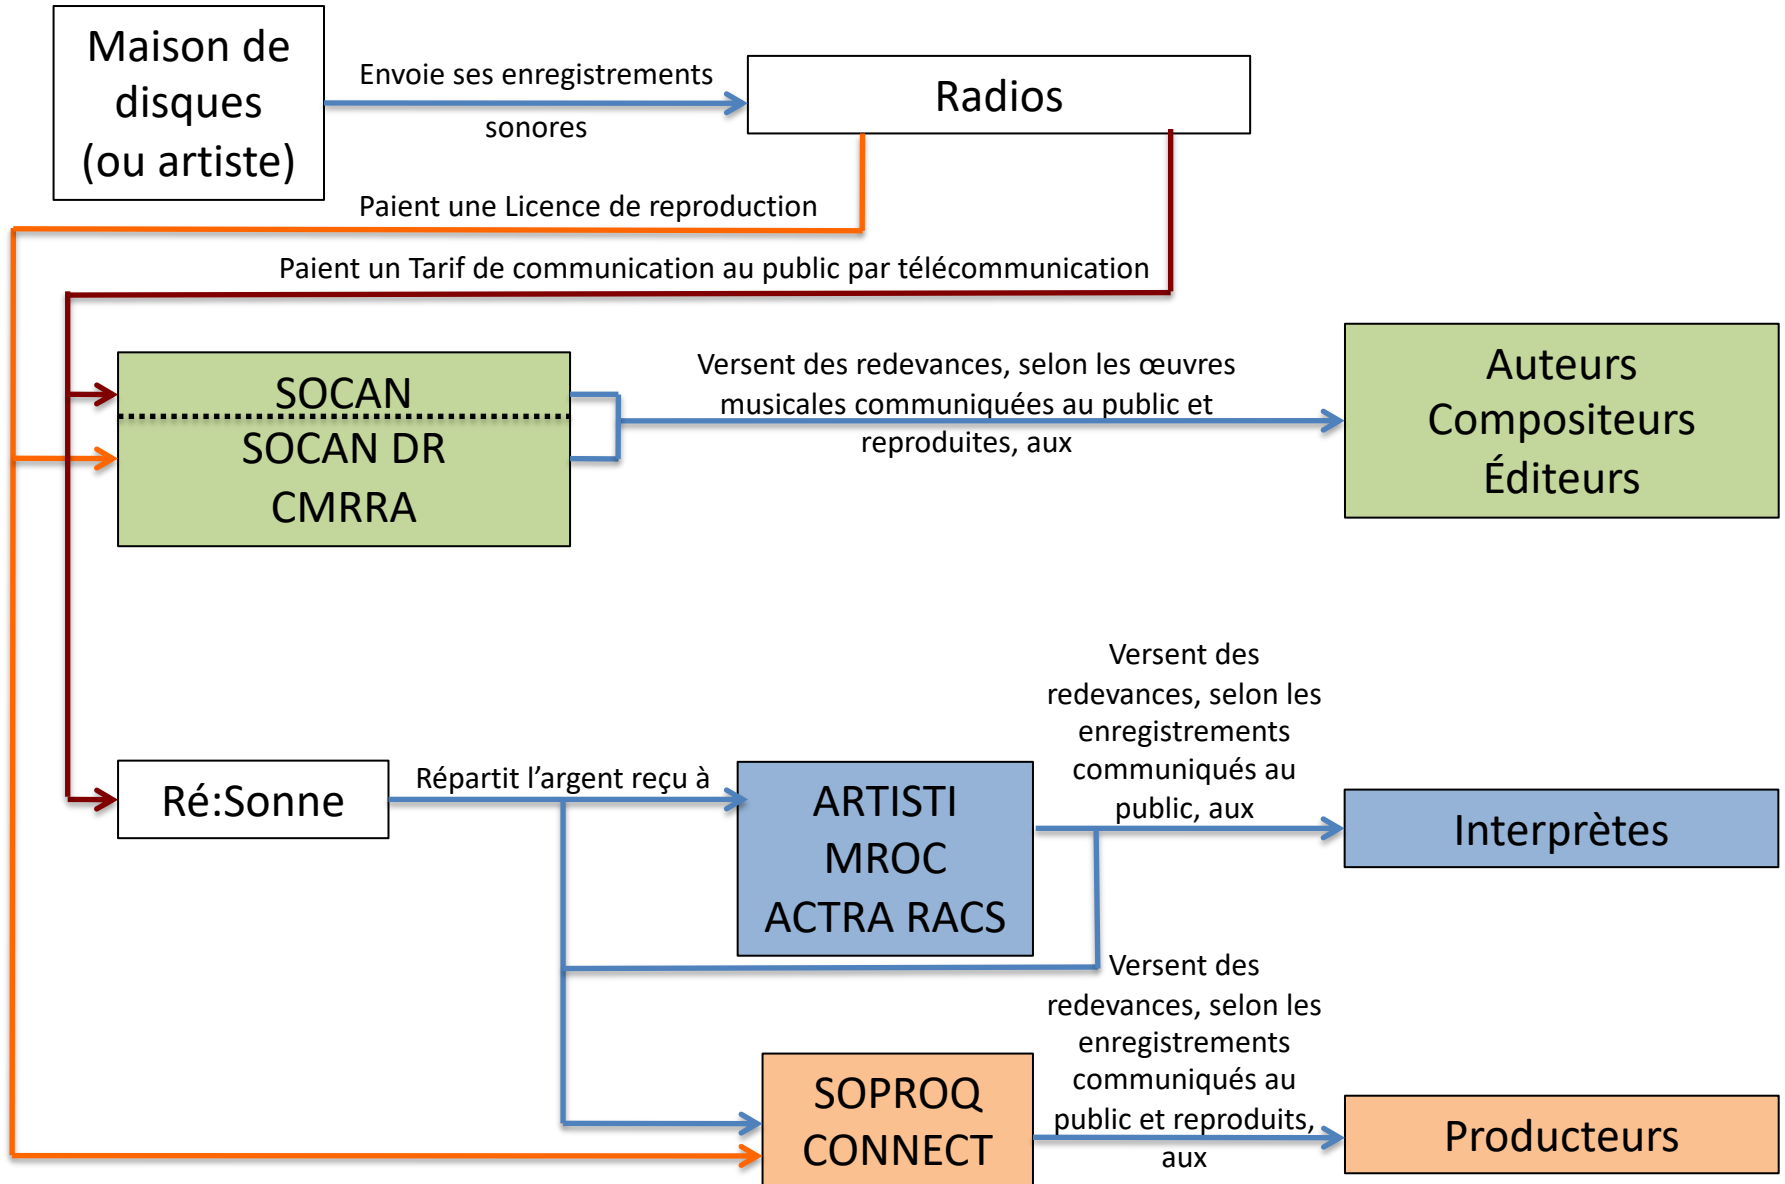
Maison de disques (ou artiste)

Envoie ses enregistrements sonores

Radios

Paient une Licence de reproduction

Paient un Tarif de communication au public par télécommunication

SOCAN

SOCAN DR

CMRRA

Versent des redevances, selon les œuvres musicales communiquées au public et reproduites, aux

Auteurs
Compositeurs
Éditeurs

Ré:Sonne

Répartit l’argent reçu à

ARTISTI
MROC
ACTRA RACS

Versent des redevances, selon les enregistrements communiqués au public, aux

Interprètes

Versent des redevances, selon les enregistrements communiqués au public et reproduits, aux

SOPROQ
CONNECT

Producteurs